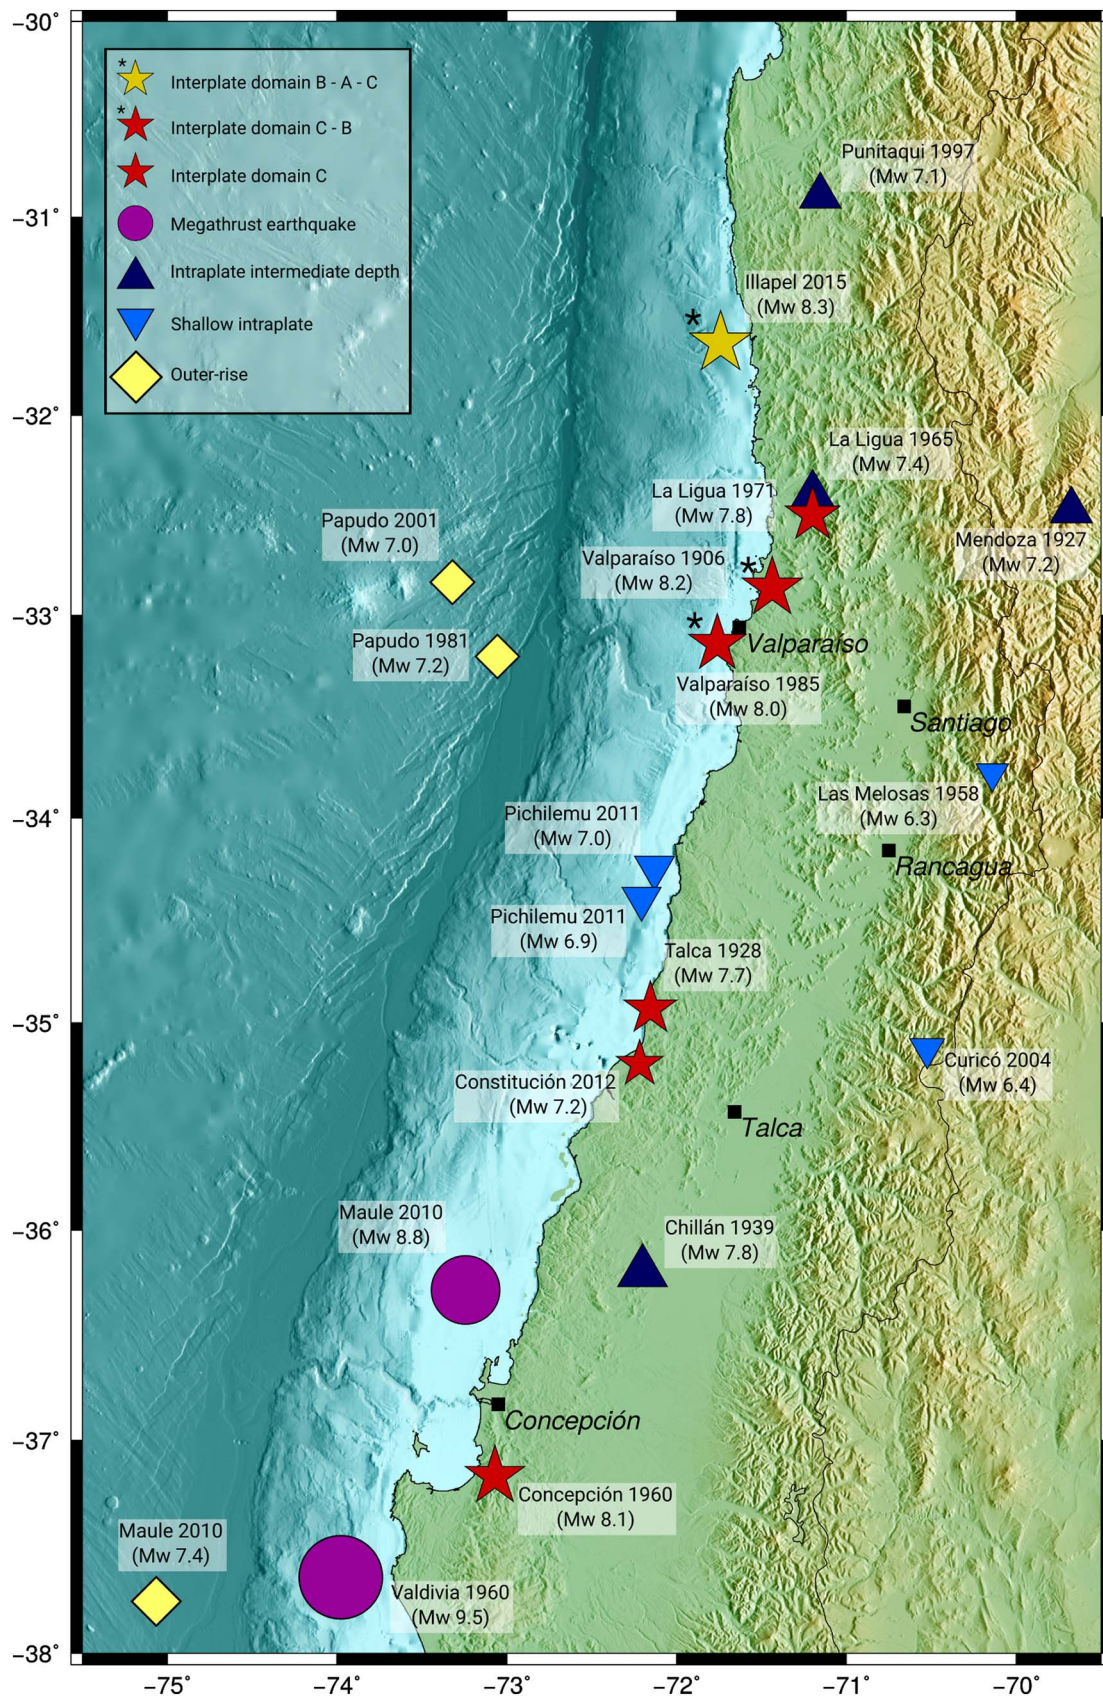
-30°
-31°
-32°
-33°
-34°
-35°
-36°
-37°
-38°

* Interplate domain B - A - C
* Interplate domain C - B
Interplate domain C
Megathrust earthquake
Intraplate intermediate depth
Shallow intraplate
Outer-rise

Punitaqui 1997 (Mw 7.1)
Illapel 2015 (Mw 8.3)
*
La Ligua 1965 (Mw 7.4)
La Ligua 1971 (Mw 7.8)
Papudo 2001 (Mw 7.0)
Mendoza 1927 (Mw 7.2)
Valparaíso 1906 (Mw 8.2)
*
*
Papudo 1981 (Mw 7.2)
Valparaíso
Valparaíso 1985 (Mw 8.0)
Santiago
Las Melosas 1958 (Mw 6.3)
Pichilemu 2011 (Mw 7.0)
Rancagua
Pichilemu 2011 (Mw 6.9)
Talca 1928 (Mw 7.7)
Curicó 2004 (Mw 6.4)
Constitución 2012 (Mw 7.2)
Talca
Maule 2010 (Mw 8.8)
Chillán 1939 (Mw 7.8)
Concepción
Concepción 1960 (Mw 8.1)
Maule 2010 (Mw 7.4)
Valdivia 1960 (Mw 9.5)

-75°
-74°
-73°
-72°
-71°
-70°